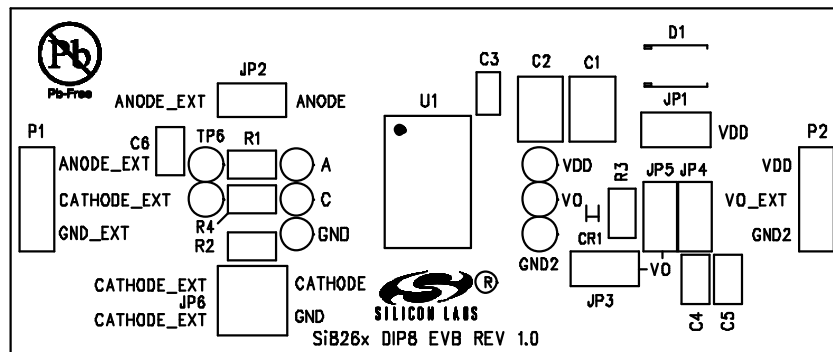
Pb
Pb-Free
JP2
ANODE_EXT
ANODE
U1
C3
C2
C1
D1
JP1
VDD
P1
C6
TP6
R1
ANODE_EXT
A
CATHODE_EXT
C
R4
R2
GND_EXT
GND
VDD
VO
R3
CR1
GND2
JP5
JP4
P2
VDD
VO_EXT
GND2
CATHODE_EXT
JP6
CATHODE_EXT
CATHODE
GND
SILICON LABS
JP3
VO
C4
C5
SiB26x DIP8 EVB REV 1.0